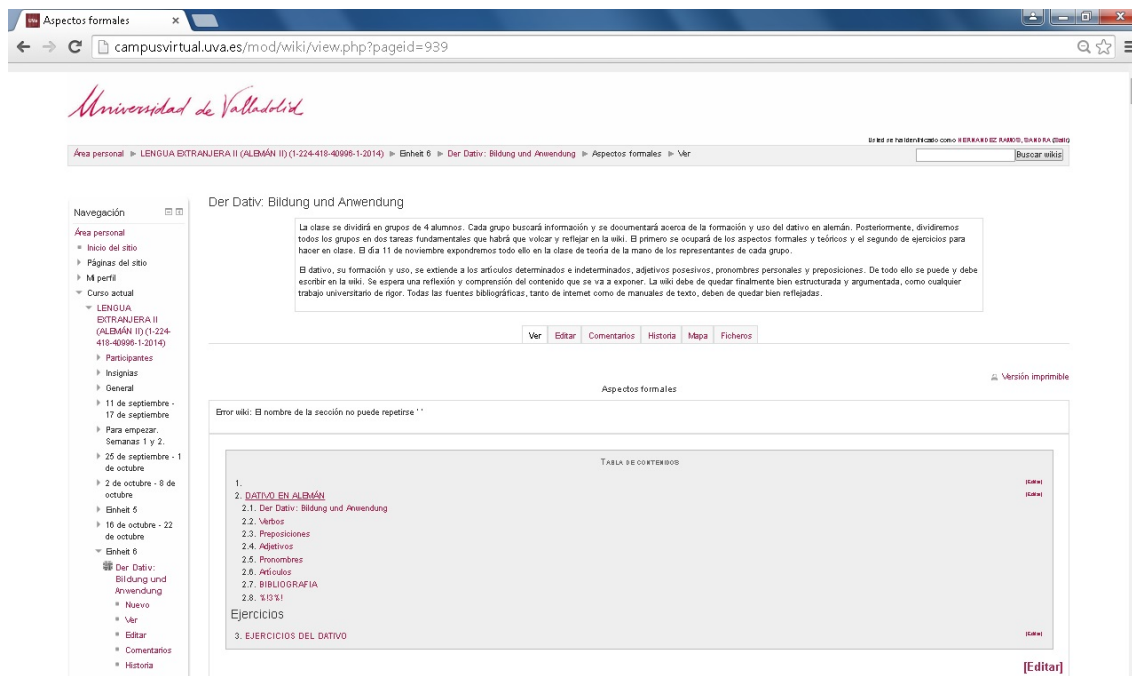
Aspectos formales
campusvirtual.uva.es/mod/wiki/view.php?pageid=939

Universidad de Valladolid

Usted se ha identificado como HERNANDEZ RAMOS, SANDRA (Salir)

Área personal ▶ LENGUA EXTRANJERA II (ALEMÁN II) (1-224-418-40996-1-2014) ▶ Einheit 6 ▶ Der Dativ: Bildung und Anwendung ▶ Aspectos formales ▶ Ver

Buscar wikis

Navegación
Área personal
Inicio del sitio
Páginas del sitio
Mi perfil
Curso actual
LENGUA EXTRANJERA II (ALEMÁN II) (1-224-418-40996-1-2014)
Participantes
Insignias
General
11 de septiembre - 17 de septiembre
Para empezar. Semanas 1 y 2.
25 de septiembre - 1 de octubre
2 de octubre - 8 de octubre
Einheit 5
16 de octubre - 22 de octubre
Einheit 6
Der Dativ: Bildung und Anwendung
Nuevo
Ver
Editar
Comentarios
Historia

Der Dativ: Bildung und Anwendung

La clase se dividirá en grupos de 4 alumnos. Cada grupo buscará información y se documentará acerca de la formación y uso del dativo en alemán. Posteriormente, dividiremos todos los grupos en dos tareas fundamentales que habrá que volcar y reflejar en la wiki. El primero se ocupará de los aspectos formales y teóricos y el segundo de ejercicios para hacer en clase. El día 11 de noviembre expondremos todo ello en la clase de teoría de la mano de los representantes de cada grupo.

El dativo, su formación y uso, se extiende a los artículos determinados e indeterminados, adjetivos posesivos, pronombres personales y preposiciones. De todo ello se puede y debe escribir en la wiki. Se espera una reflexión y comprensión del contenido que se va a exponer. La wiki debe de quedar finalmente bien estructurada y argumentada, como cualquier trabajo universitario de rigor. Todas las fuentes bibliográficas, tanto de internet como de manuales de texto, deben de quedar bien reflejadas.

Ver | Editar | Comentarios | Historia | Mapa | Ficheros

Versión imprimible

Aspectos formales

Error wiki: El nombre de la sección no puede repetirse ' '

Tabla de contenidos

1.
[Editar]
2. DATIVO EN ALEMÁN
[Editar]
2.1. Der Dativ: Bildung und Anwendung
2.2. Verbos
2.3. Preposiciones
2.4. Adjetivos
2.5. Pronombres
2.6. Artículos
2.7. BIBLIOGRAFIA
2.8. %!3%!
Ejercicios
3. EJERCICIOS DEL DATIVO
[Editar]

[Editar]